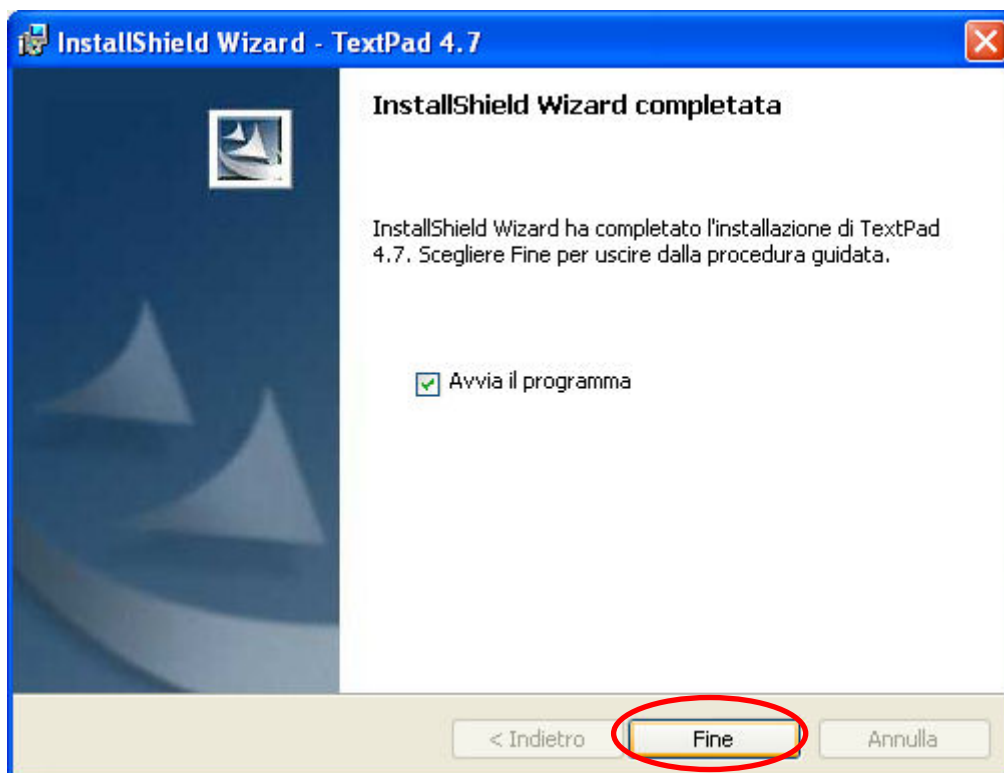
InstallShield Wizard - TextPad 4.7

InstallShield Wizard completata

InstallShield Wizard ha completato l'installazione di TextPad 4.7. Scegliere Fine per uscire dalla procedura guidata.

Avvia il programma

< Indietro
Fine
Annulla